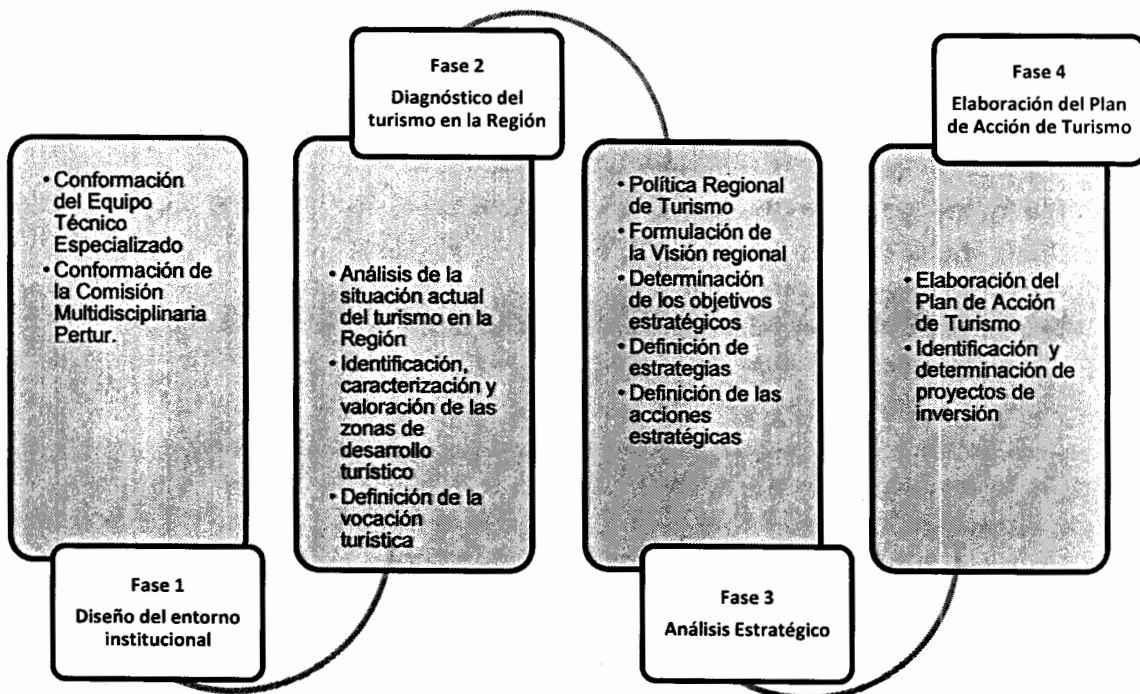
• Conformación del Equipo Técnico Especializado
• Conformación de la Comisión Multidisciplinaria Pertur.

Fase 1
Diseño del entorno institucional

Fase 2
Diagnóstico del turismo en la Región

• Análisis de la situación actual del turismo en la Región
• Identificación, caracterización y valoración de las zonas de desarrollo turístico
• Definición de la vocación turística

• Política Regional de Turismo
• Formulación de la Visión regional
• Determinación de los objetivos estratégicos
• Definición de estrategias
• Definición de las acciones estratégicas

Fase 3
Análisis Estratégico

Fase 4
Elaboración del Plan de Acción de Turismo

• Elaboración del Plan de Acción de Turismo
• Identificación y determinación de proyectos de inversión